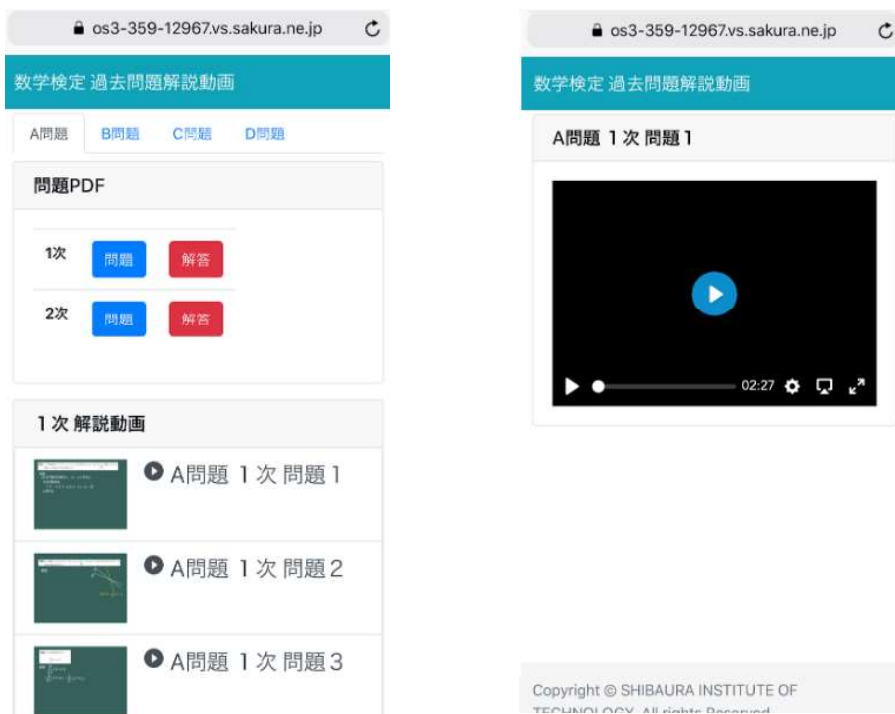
os3-359-12967.vs.sakura.ne.jp

数学検定 過去問題解説動画

A問題 B問題 C問題 D問題

問題PDF

| 1次 | 問題 | 解答 |
|---|---|---|
| 2次 | 問題 | 解答 |

1 次 解説動画

A問題 1 次 問題 1

A問題 1 次 問題 2

A問題 1 次 問題 3

os3-359-12967.vs.sakura.ne.jp

数学検定 過去問題解説動画

A問題 1 次 問題 1

02:27

Copyright © SHIBAURA INSTITUTE OF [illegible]